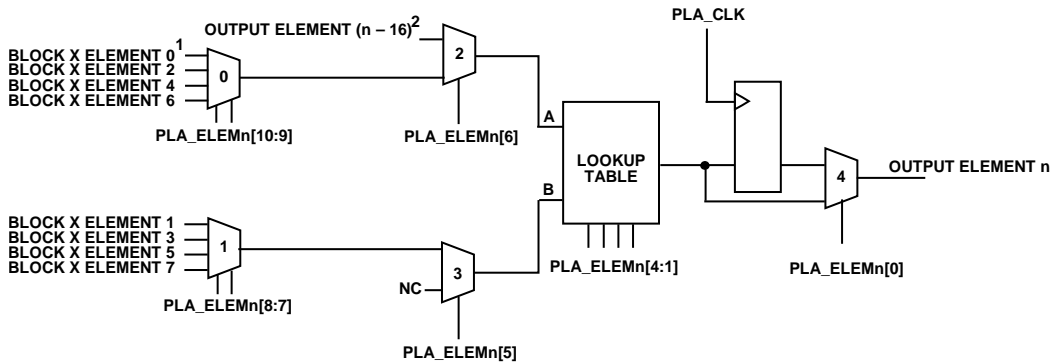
OUTPUT ELEMENT (n – 16)$^2$

PLA_CLK

BLOCK X ELEMENT 0$^1$
BLOCK X ELEMENT 2
BLOCK X ELEMENT 4
BLOCK X ELEMENT 6

0

2

PLA_ELEMn[10:9]

PLA_ELEMn[6]

A

LOOKUP TABLE

OUTPUT ELEMENT n

4

B

BLOCK X ELEMENT 1
BLOCK X ELEMENT 3
BLOCK X ELEMENT 5
BLOCK X ELEMENT 7

1

NC

3

PLA_ELEMn[4:1]

PLA_ELEMn[0]

PLA_ELEMn[8:7]

PLA_ELEMn[5]